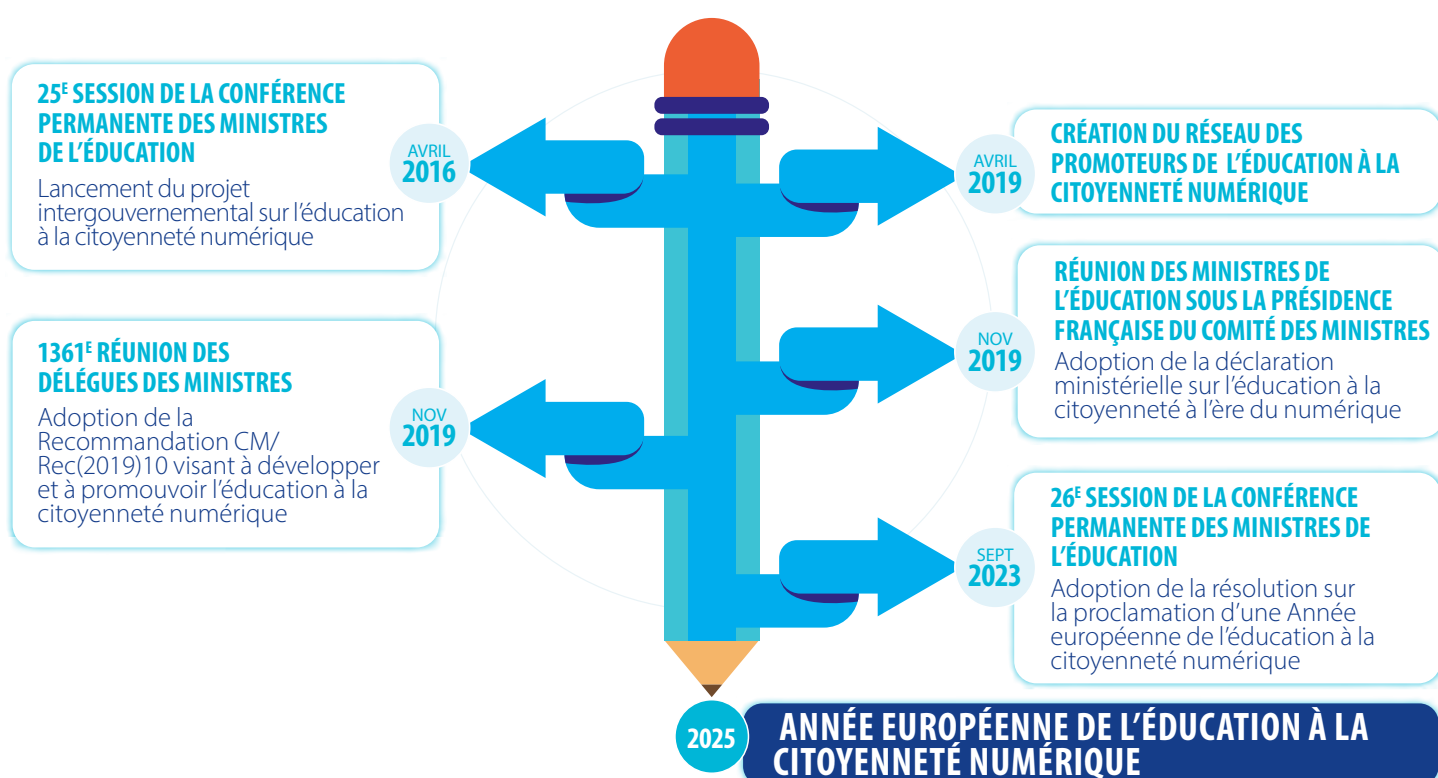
25$^{E}$ SESSION DE LA CONFÉRENCE PERMANENTE DES MINISTRES DE L'ÉDUCATION

AVRIL 2016

Lancement du projet intergouvernemental sur l'éducation à la citoyenneté numérique

1361$^{E}$ RÉUNION DES DÉLEGUES DES MINISTRES

NOV 2019

Adoption de la Recommandation CM/Rec(2019)10 visant à développer et à promouvoir l'éducation à la citoyenneté numérique

AVRIL 2019

CRÉATION DU RÉSEAU DES PROMOTEURS DE L'ÉDUCATION À LA CITOYENNETÉ NUMÉRIQUE

NOV 2019

RÉUNION DES MINISTRES DE L'ÉDUCATION SOUS LA PRÉSIDENCE FRANÇAISE DU COMITÉ DES MINISTRES

Adoption de la déclaration ministérielle sur l'éducation à la citoyenneté à l'ère du numérique

SEPT 2023

26$^{E}$ SESSION DE LA CONFÉRENCE PERMANENTE DES MINISTRES DE L'ÉDUCATION

Adoption de la résolution sur la proclamation d'une Année européenne de l'éducation à la citoyenneté numérique

2025

ANNÉE EUROPÉENNE DE L'ÉDUCATION À LA CITOYENNETÉ NUMÉRIQUE